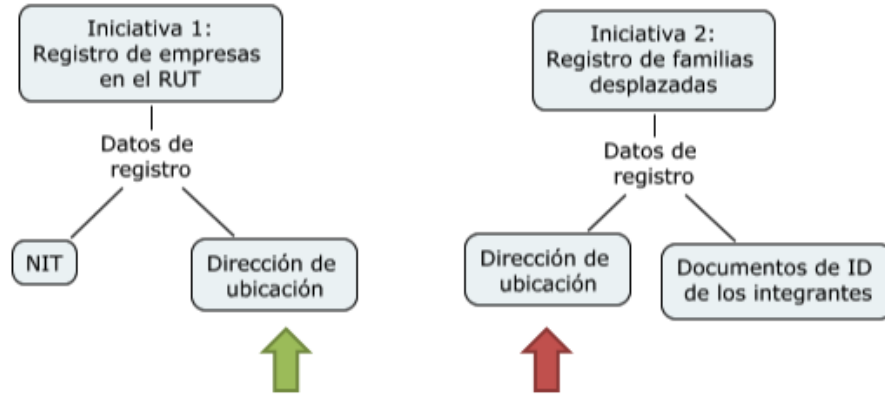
Iniciativa 1:
Registro de empresas en el RUT

Datos de registro

NIT

Dirección de ubicación

Iniciativa 2:
Registro de familias desplazadas

Datos de registro

Dirección de ubicación

Documentos de ID de los integrantes